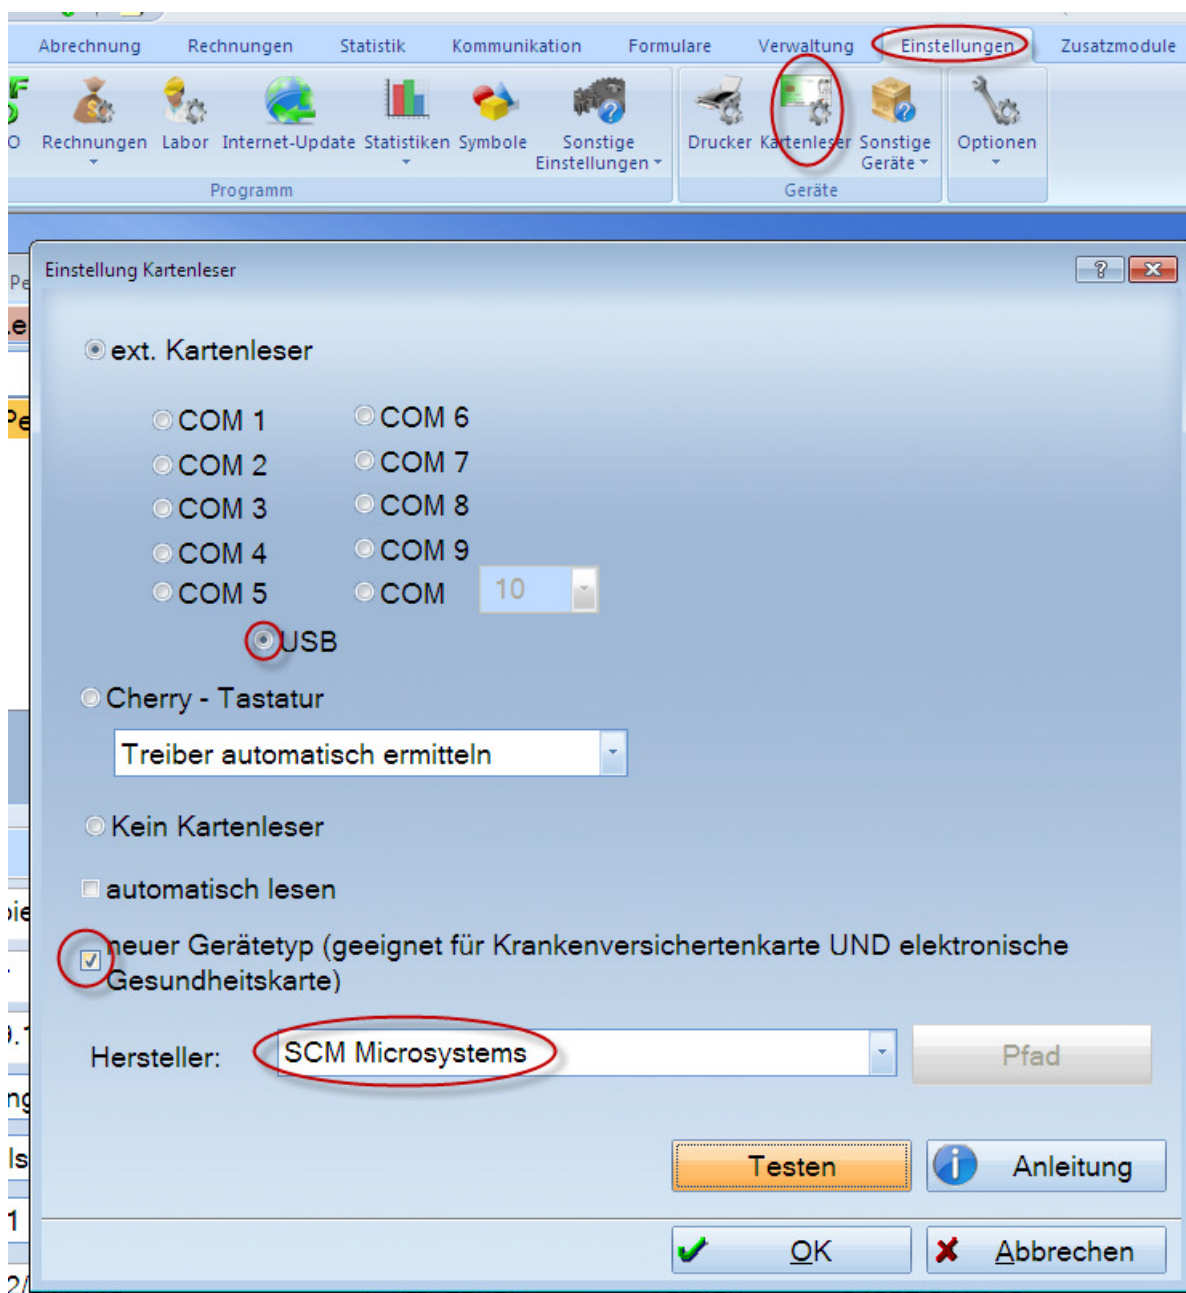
Abrechnung Rechnungen Statistik Kommunikation Formulare Verwaltung Einstellungen Zusatzmodule

O Rechnungen Labor Internet-Update Statistiken Symbole Sonstige Einstellungen

Programm

Drucker Kartenleser Sonstige Geräte

Geräte

Optionen

Pe
.e
Pe
bie
.
).1
ng
ls
1
2/

Einstellung Kartenleser

ext. Kartenleser

COM 1
COM 2
COM 3
COM 4
COM 5

COM 6
COM 7
COM 8
COM 9
COM 10

USB

Cherry - Tastatur

Treiber automatisch ermitteln

Kein Kartenleser

automatisch lesen

neuer Gerätetyp (geeignet für Krankenversichertenkarte UND elektronische Gesundheitskarte)

Hersteller: SCM Microsystems

Pfad

Testen

Anleitung

OK

Abbrechen